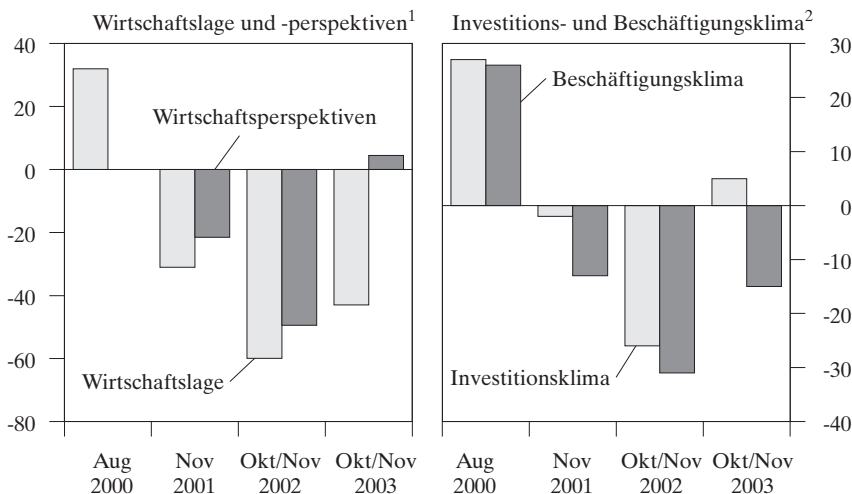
Wirtschaftslage und -perspektiven$^1$

40
20
0
-20
-40
-60
-80

Wirtschaftsperspektiven

Wirtschaftslage

Aug 2000
Nov 2001
Okt/Nov 2002
Okt/Nov 2003

Investitions- und Beschäftigungsklima$^2$

30
20
10
0
-10
-20
-30
-40

Beschäftigungsklima

Investitionsklima

Aug 2000
Nov 2001
Okt/Nov 2002
Okt/Nov 2003